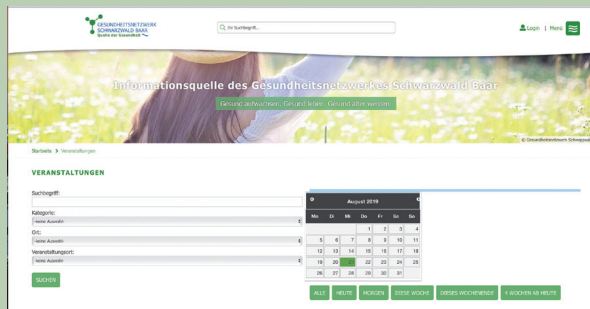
GESUNDHEITSNETZWERK SCHWARZWALD BAAR
Quelle der Gesundheit

Ihr Suchbegriff...

Login | Menu

Informationsquelle des Gesundheitsnetzwerkes Schwarzwald Baar

Gesund aufwachsen. Gesund leben. Gesund älter werden.

© Gesundheitsnetzwerk Schwarzwald

Startseite > Veranstaltungen

VERANSTALTUNGEN

Suchbegriff:

Kategorie:
keine Auswahl

Ort:
keine Auswahl

Veranstaltungsort:
keine Auswahl

SUCHEN

August 2019

| Mo | Di | Mi | Do | Fr | Sa | So |
|---|---|---|---|---|---|---|
| | | | 1 | 2 | 3 | 4 |
| 5 | 6 | 7 | 8 | 9 | 10 | 11 |
| 12 | 13 | 14 | 15 | 16 | 17 | 18 |
| 19 | 20 | 21 | 22 | 23 | 24 | 25 |
| 26 | 27 | 28 | 29 | 30 | 31 | |

ALLE | HEUTE | MORGEN | DIESE WOCHE | DIESES WOCHENENDE | 4 WOCHEN AB HEUTE